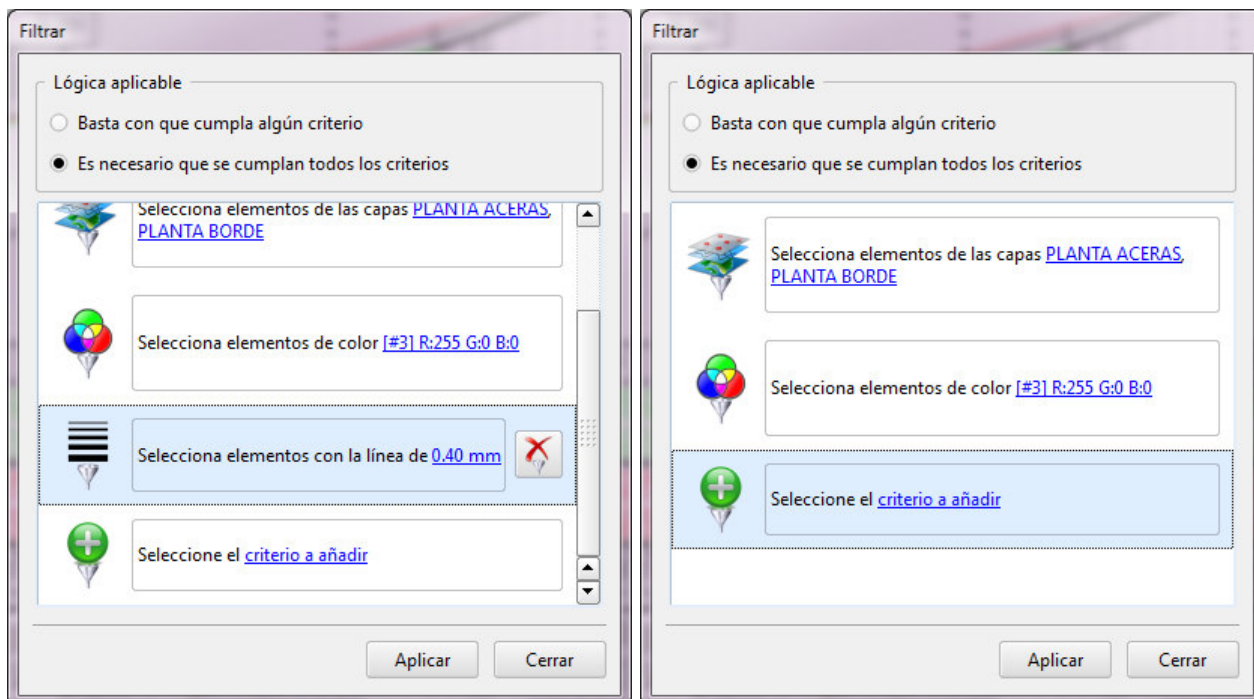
Filtrar

Lógica aplicable

Basta con que cumpla algún criterio

Es necesario que se cumplan todos los criterios

Selecciona elementos de las capas PLANTA ACERAS, PLANTA BORDE

Selecciona elementos de color [#3] R:255 G:0 B:0

Selecciona elementos con la línea de 0.40 mm

Seleccione el criterio a añadir

Aplicar

Cerrar

Filtrar

Lógica aplicable

Basta con que cumpla algún criterio

Es necesario que se cumplan todos los criterios

Selecciona elementos de las capas PLANTA ACERAS, PLANTA BORDE

Selecciona elementos de color [#3] R:255 G:0 B:0

Seleccione el criterio a añadir

Aplicar

Cerrar